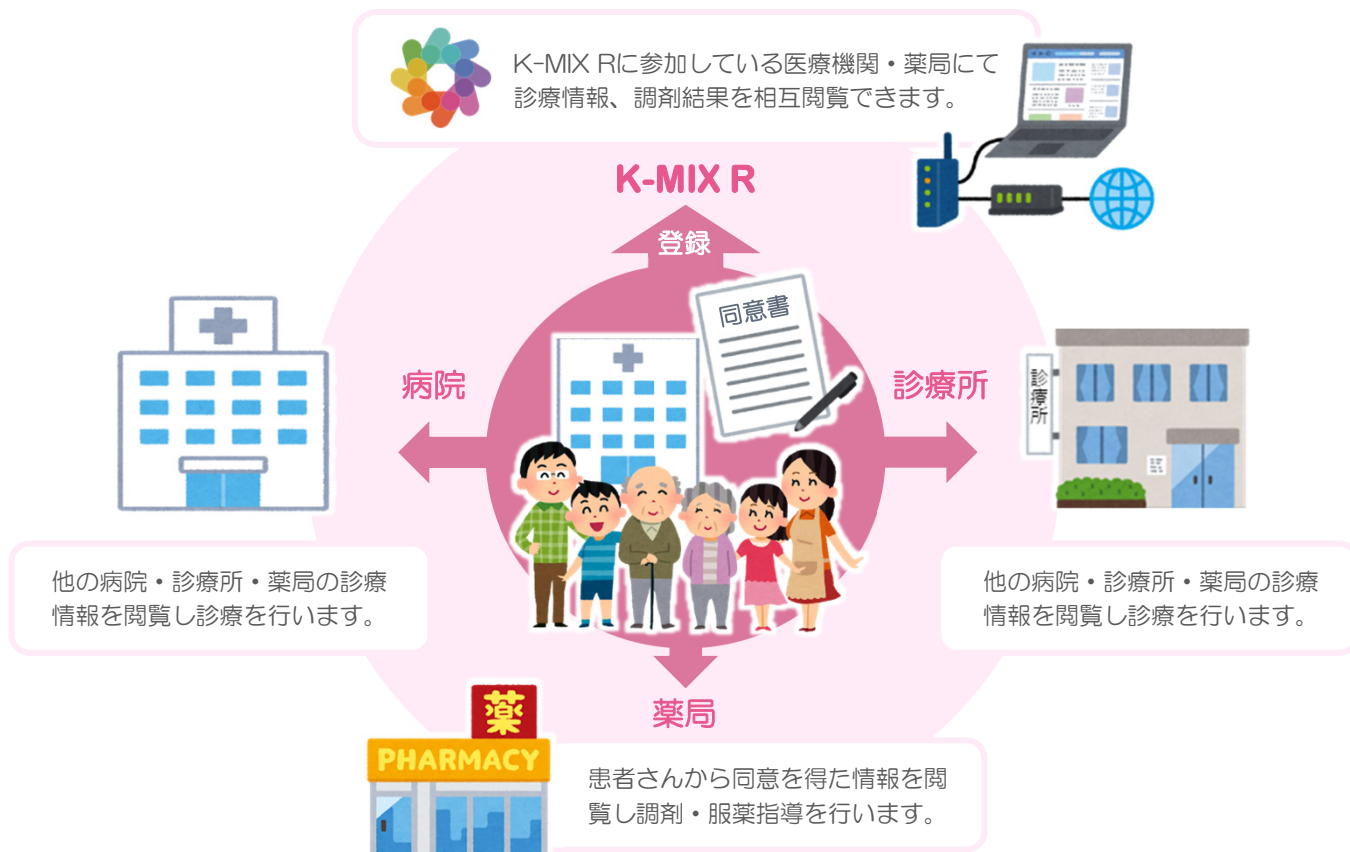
K-MIX Rに参加している医療機関・薬局にて診療情報、調剤結果を相互閲覧できます。

K-MIX R

登録

同意書

病院

診療所

診療所

他の病院・診療所・薬局の診療情報を閲覧し診療を行います。

他の病院・診療所・薬局の診療情報を閲覧し診療を行います。

薬

PHARMACY

薬局

患者さんから同意を得た情報を閲覧し調剤・服薬指導を行います。